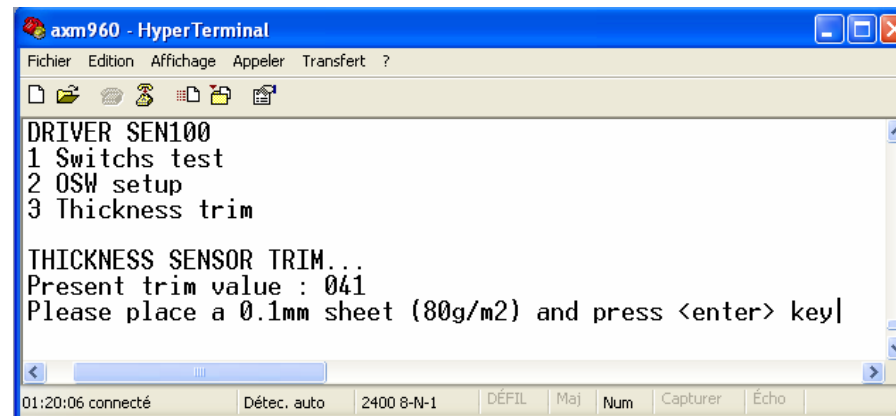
axm960 - HyperTerminal

Fichier Edition Affichage Appeler Transfert ?

DRIVER SEN100
1 Switchs test
2 OSW setup
3 Thickness trim

THICKNESS SENSOR TRIM...
Present trim value : 041
Please place a 0.1mm sheet (80g/m2) and press <enter> key

01:20:06 connecté | Détec. auto | 2400 8-N-1 | DÉFIL | Maj | Num | Capturer | Écho